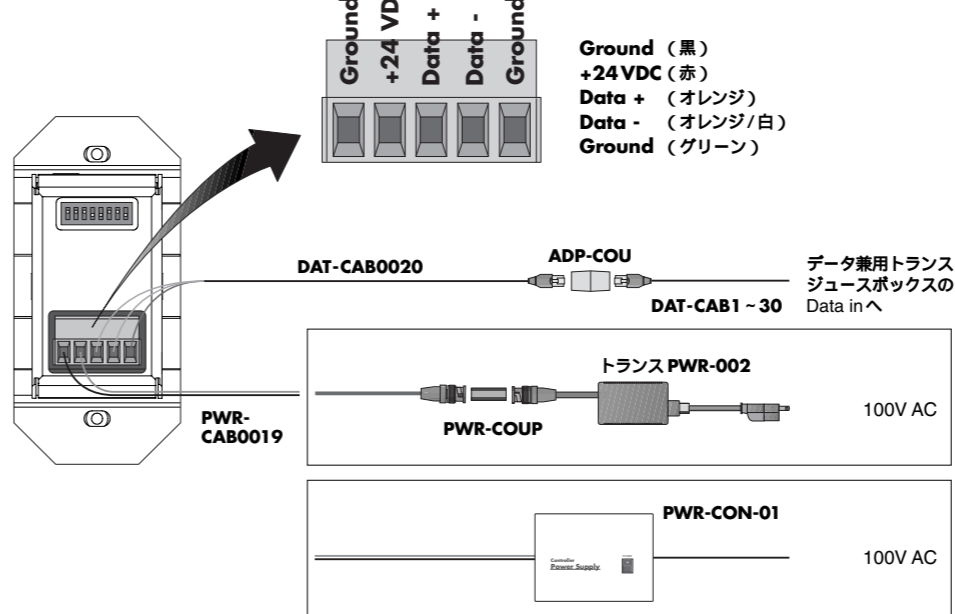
Ground
+24 VD
Data +
Data -
Ground

Ground（黒）
+24VDC（赤）
Data +（オレンジ）
Data -（オレンジ/白）
Ground（グリーン）

DAT-CAB0020
ADP-COU
DAT-CAB1 ~ 30
データ兼用トランスジュースボックスのData inへ

トランス PWR-002
PWR-COUP
100V AC
PWR-CAB0019

PWR-CON-01
Controller
Power Supply
100V AC